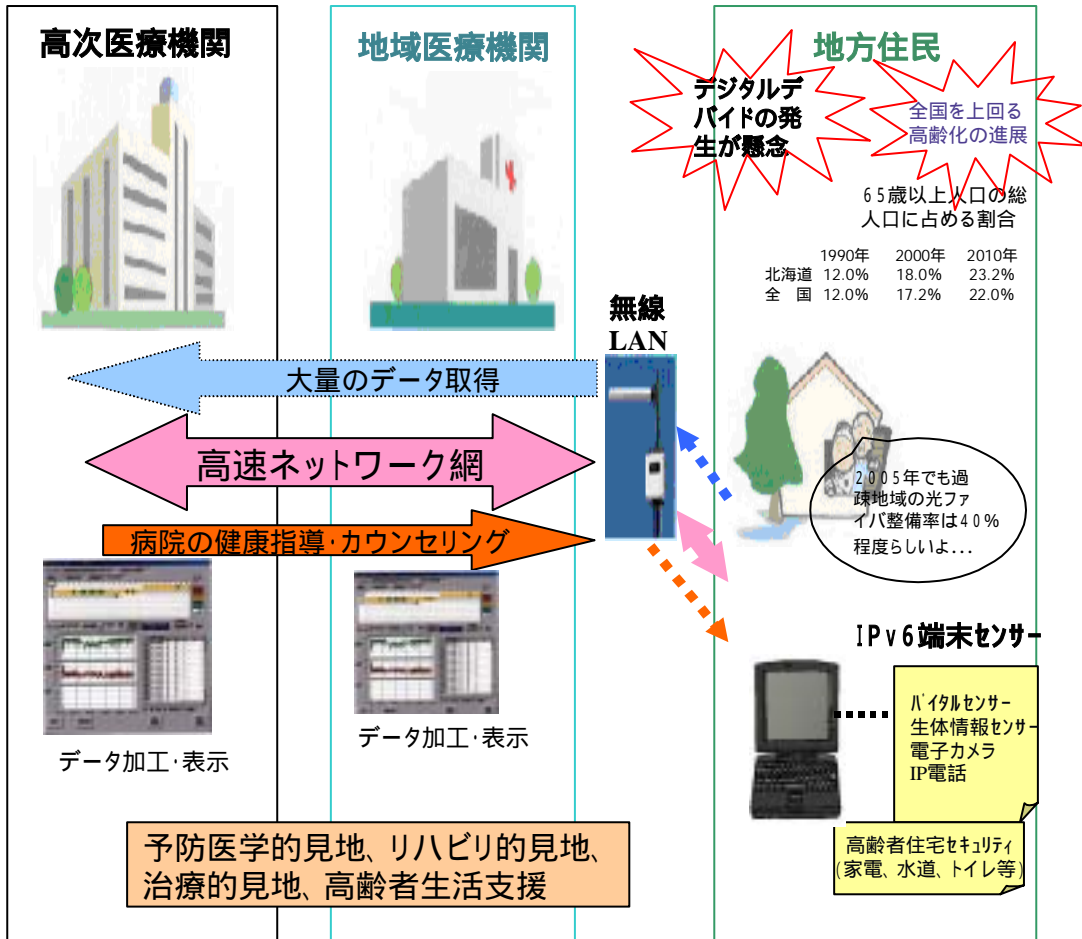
高次医療機関

地域医療機関

地方住民

デジタルデバイドの発生が懸念

全国を上回る高齢化の進展

65歳以上人口の総人口に占める割合

| | 1990年 | 2000年 | 2010年 |
|---|---|---|---|
| 北海道 | 12.0% | 18.0% | 23.2% |
| 全 国 | 12.0% | 17.2% | 22.0% |

無線LAN

大量のデータ取得

高速ネットワーク網

病院の健康指導･カウンセリング

2005年でも過疎地域の光ファイバ整備率は40%程度らしいよ...

IPv6端末センサー

ﾊﾞｲﾀﾙｾﾝｻｰ
生体情報ｾﾝｻｰ
電子カメラ
IP電話

高齢者住宅ｾｷｭﾘﾃｨ
(家電、水道、トイレ等)

データ加工･表示

データ加工･表示

予防医学的見地、リハビリ的見地、治療的見地、高齢者生活支援